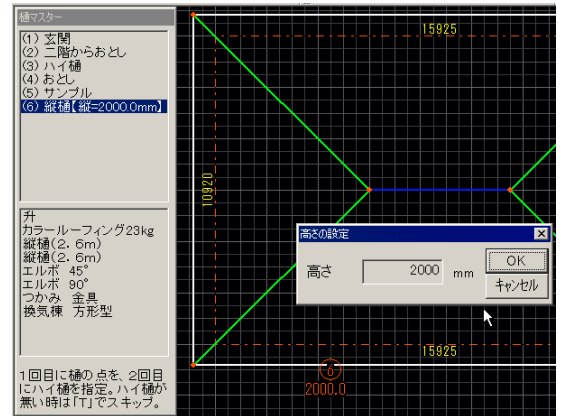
樋マスター
(1) 玄関
(2) 二階からおとし
(3) ハイ樋
(4) おとし
(5) サンプル
(6) 縦樋【縦=2000.0mm】

升
カラールーフィング23kg
縦樋(2.6m)
縦樋(2.6m)
エルボ 45°
エルボ 90°
つかみ 金具
換気棟 方形型

1回目に樋の点を、2回目にハイ樋を指定。ハイ樋が無い時は「T」でスキップ。

15925
10920
15925
6
2000.0

高さの設定
高さ
2000
mm
OK
キャンセル